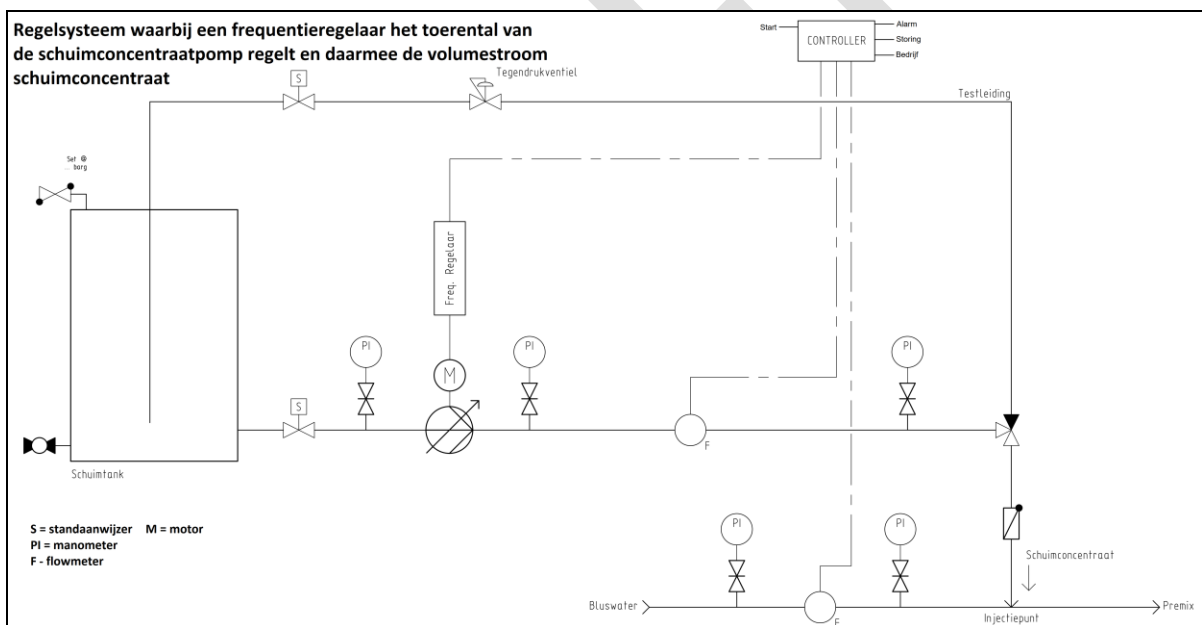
Regelsysteem waarbij een frequentieregelaar het toerental van de schuimconcentraatpomp regelt en daarmee de volumestroom schuimconcentraat

Start

CONTROLLER

Alarm

Storing

Bedrijf

S

Tegendrukventiel

Testleiding

Sef @ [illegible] borg

Freq. Regelaar

PI

PI

PI

M

S

F

Schuimtank

S = standaanwijzer M = motor
PI = manometer
F - flowmeter

PI

PI

Schuimconcentraat

Bluswater

F

Injectiepunt

Premix